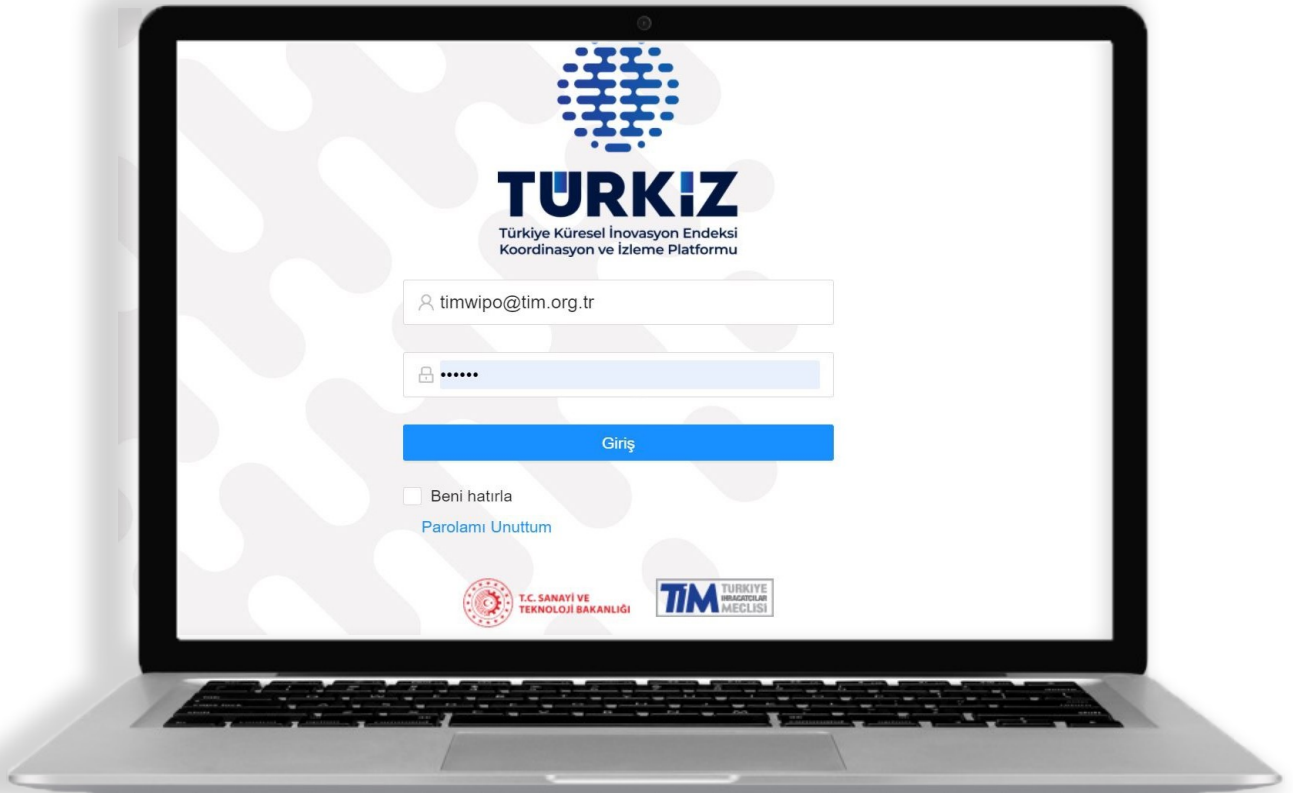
TÜRKİZ
Türkiye Küresel İnovasyon Endeksi Koordinasyon ve İzleme Platformu

timwipo@tim.org.tr

••••••

Giriş

Beni hatırla

Parolamı Unuttum

T.C. SANAYİ VE TEKNOLOJİ BAKANLIĞI

TİM TÜRKİYE İHRACATÇILAR MECLİSİ